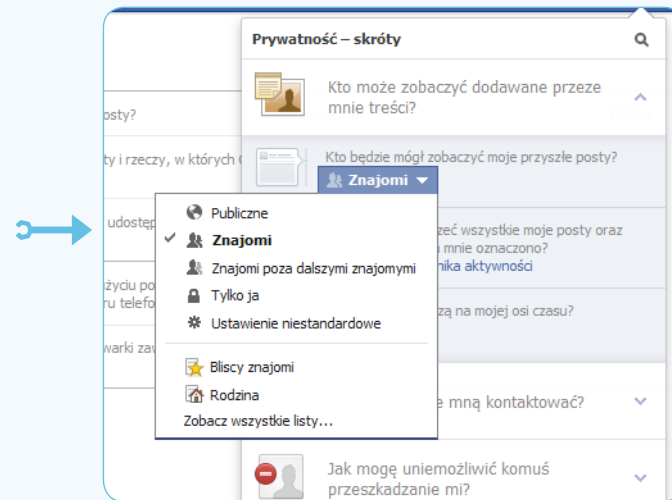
posty?

ty i rzeczy, w których

udostęp

życiu po
ru telefo

warki zaw

Prywatność – skróty

Kto może zobaczyć dodawane przeze mnie treści?

Kto będzie mógł zobaczyć moje przyszłe posty?

Znajomi

eć wszystkie moje posty oraz
mnie oznaczono?
nika aktywności

zą na mojej osi czasu?

Publiczne
Znajomi
Znajomi poza dalszymi znajomymi
Tylko ja
Ustawienie niestandardowe
Bliscy znajomi
Rodzina
Zobacz wszystkie listy...

e mną kontaktować?

Jak mogę uniemożliwić komuś przeszkadzanie mi?